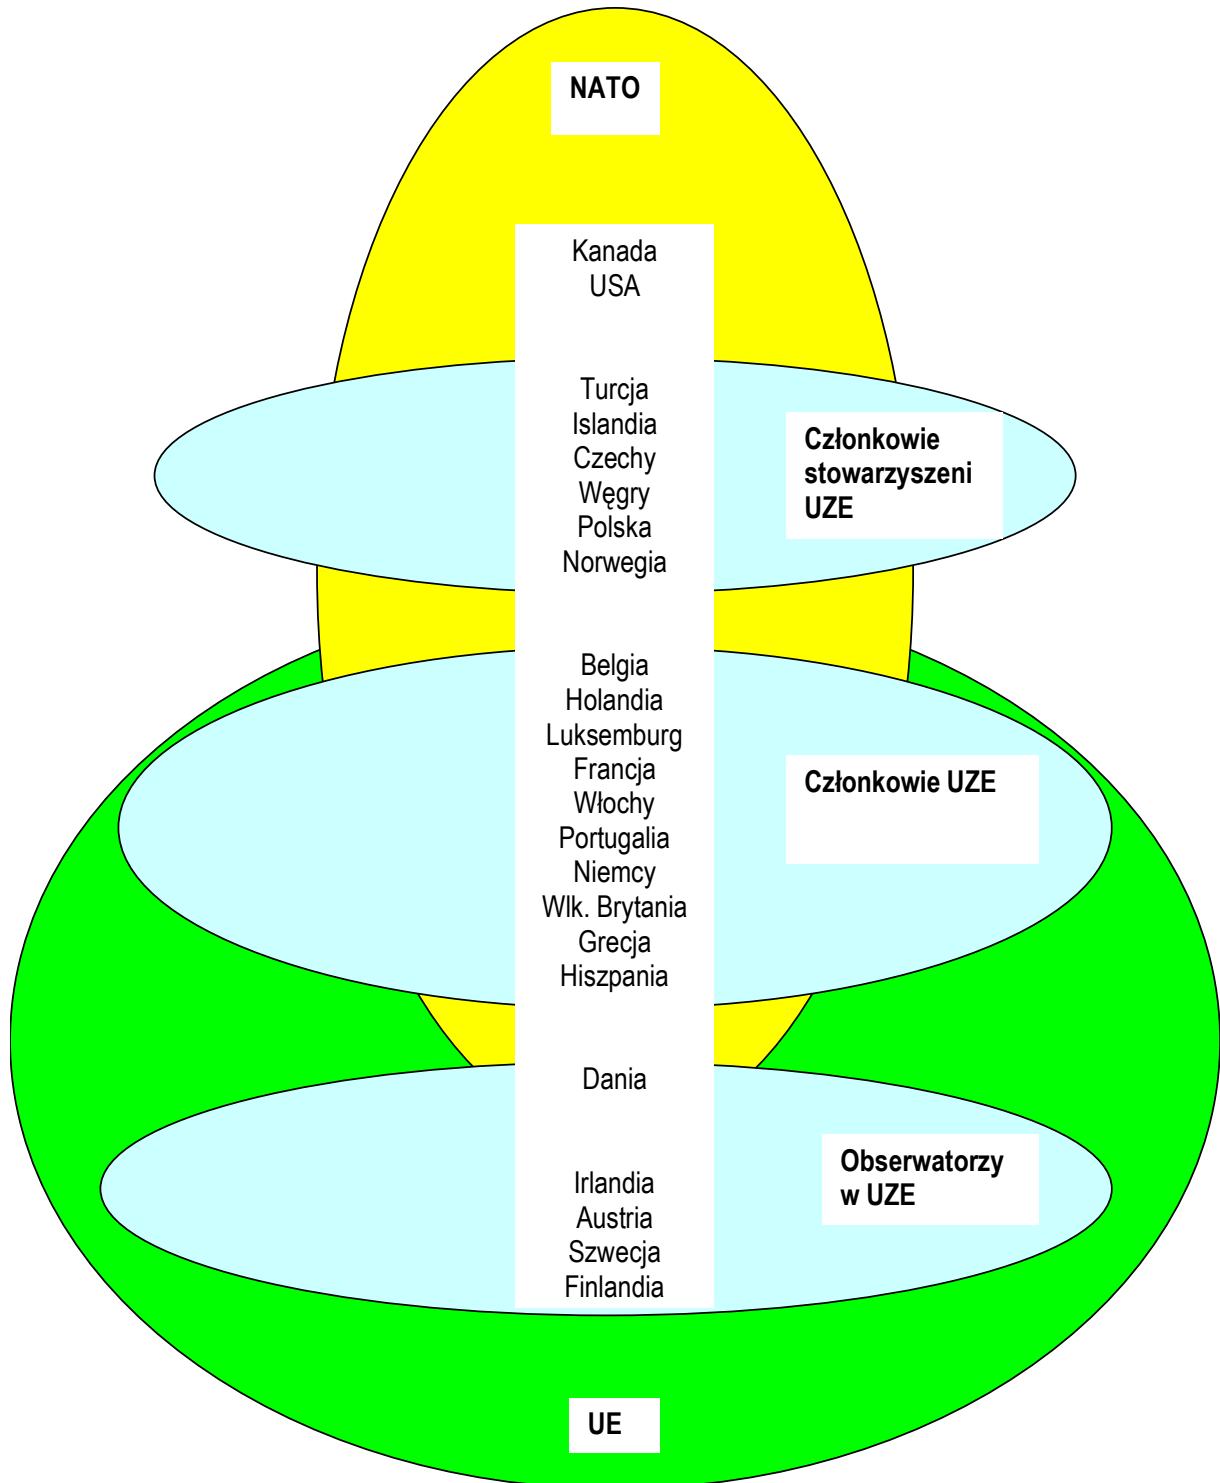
NATO

Kanada
USA

Turcja
Islandia
Czechy
Węgry
Polska
Norwegia

Członkowie stowarzyszeni UZE

Belgia
Holandia
Luksemburg
Francja
Włochy
Portugalia
Niemcy
Wlk. Brytania
Grecja
Hiszpania

Członkowie UZE

Dania

Irlandia
Austria
Szwecja
Finlandia

Obserwatorzy w UZE

UE